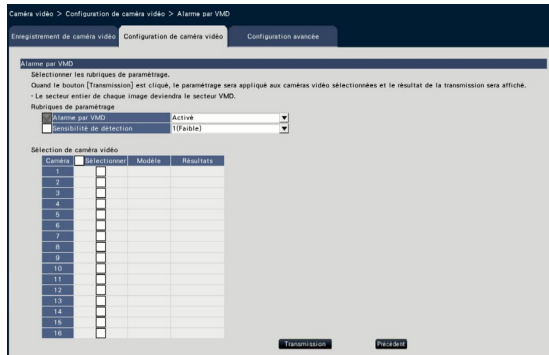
Caméra vidéo > Configuration de caméra vidéo > Alarme par VMD

Enregistrement de caméra vidéo | Configuration de caméra vidéo | Configuration avancée

Alarme par VMD

Sélectionner les rubriques de paramétrage.

Quand le bouton [Transmission] est cliqué, le paramétrage sera appliqué aux caméras vidéo sélectionnées et le résultat de la transmission sera affiché.

• Le secteur entier de chaque image deviendra le secteur VMD.

Rubriques de paramétrage

| | | |
|---|---|---|
| ☐ | Alarme par VMD | Activé |
| ☐ | Sensibilité de détection | 1(Faible) |

Sélection de caméra vidéo

| Caméra | ☐ Sélectionner | Modèle | Résultats |
|---|---|---|---|
| 1 | ☐ | | |
| 2 | ☐ | | |
| 3 | ☐ | | |
| 4 | ☐ | | |
| 5 | ☐ | | |
| 6 | ☐ | | |
| 7 | ☐ | | |
| 8 | ☐ | | |
| 9 | ☐ | | |
| 10 | ☐ | | |
| 11 | ☐ | | |
| 12 | ☐ | | |
| 13 | ☐ | | |
| 14 | ☐ | | |
| 15 | ☐ | | |
| 16 | ☐ | | |

Transmission   Précédent